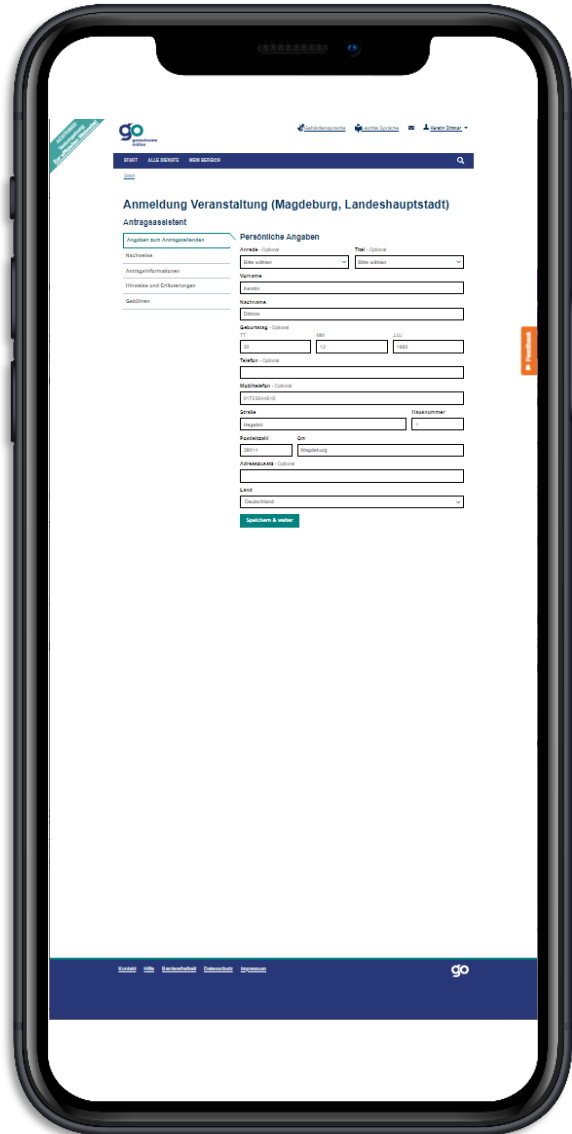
go
gemeinsam online

Gebärdensprache Leichte Sprache Kerstin Dittmar

START ALLE DIENSTE MEIN BEREICH

Start

Anmeldung Veranstaltung (Magdeburg, Landeshauptstadt)

Antragsassistent

Angaben zum Antragstellenden
Nachweise
Antragsinformationen
Hinweise und Erläuterungen
Gebühren

Persönliche Angaben

Anrede - Optional
Bitte wählen
Titel - Optional
Bitte wählen
Vorname
Kerstin
Nachname
Dittmar
Geburtstag - Optional
TT
20
MM
12
JJJJ
1980
Telefon - Optional
Mobiltelefon - Optional
01723344810
Straße
Hegelstr.
Hausnummer
1
Postleitzahl
39104
Ort
Magdeburg
Adresszusatz - Optional
Land
Deutschland

Speichern & weiter

Feedback

Kontakt Hilfe Barrierefreiheit Datenschutz Impressum

go